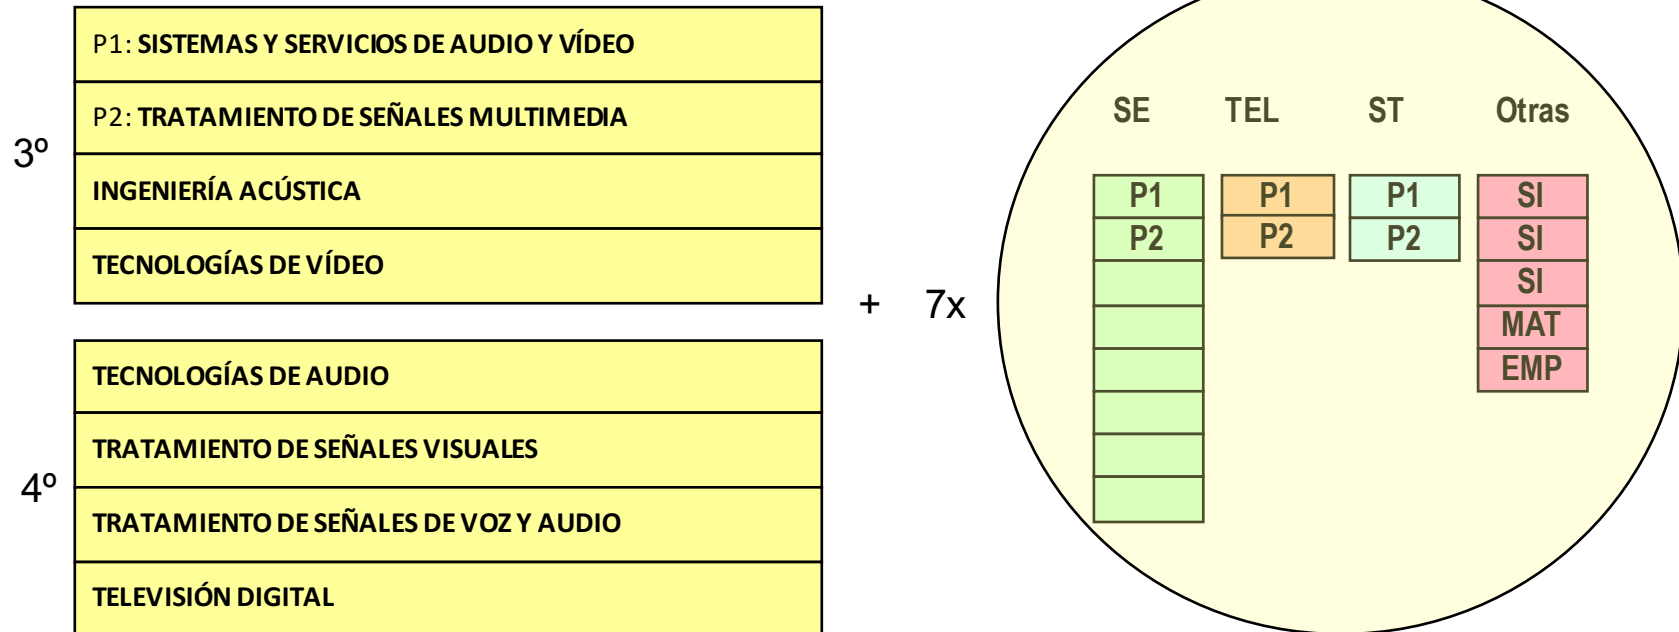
3º

P1: SISTEMAS Y SERVICIOS DE AUDIO Y VÍDEO

P2: TRATAMIENTO DE SEÑALES MULTIMEDIA

INGENIERÍA ACÚSTICA

TECNOLOGÍAS DE VÍDEO

4º

TECNOLOGÍAS DE AUDIO

TRATAMIENTO DE SEÑALES VISUALES

TRATAMIENTO DE SEÑALES DE VOZ Y AUDIO

TELEVISIÓN DIGITAL

+ 7x

| SE | TEL | ST | Otras |
|---|---|---|---|
| P1 | P1 | P1 | SI |
| P2 | P2 | P2 | SI |
| | | | SI |
| | | | MAT |
| | | | EMP |
| | | | |
| | | | |
| | | | |